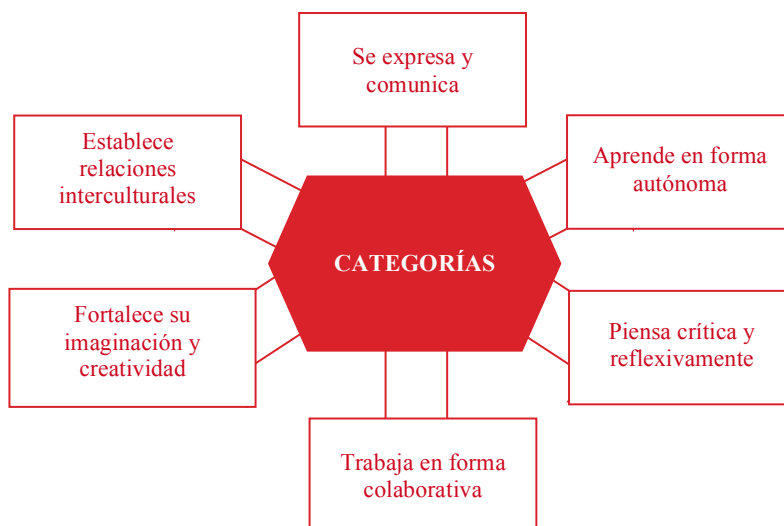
Se expresa y comunica

Establece relaciones interculturales

Aprende en forma autónoma

CATEGORÍAS

Fortalece su imaginación y creatividad

Piensa crítica y reflexivamente

Trabaja en forma colaborativa